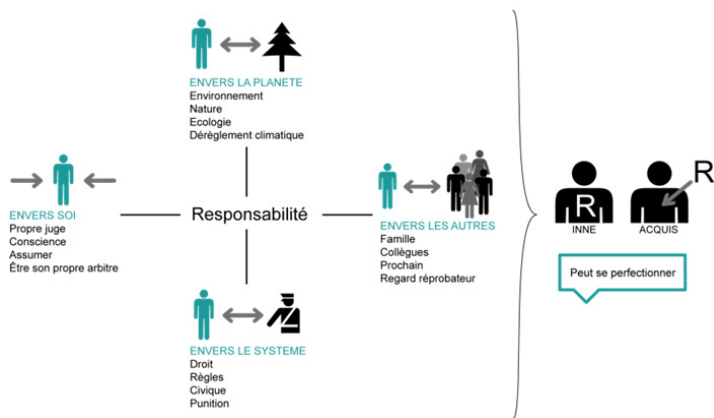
ENVERS LA PLANETE
Environnement
Nature
Ecologie
Dérèglement climatique

ENVERS SOI
Propre juge
Conscience
Assumer
Être son propre arbitre

Responsabilité

ENVERS LES AUTRES
Famille
Collègues
Prochain
Regard réprobateur

ENVERS LE SYSTEME
Droit
Règles
Civique
Punition

R
INNE

R
ACQUIS

Peut se perfectionner